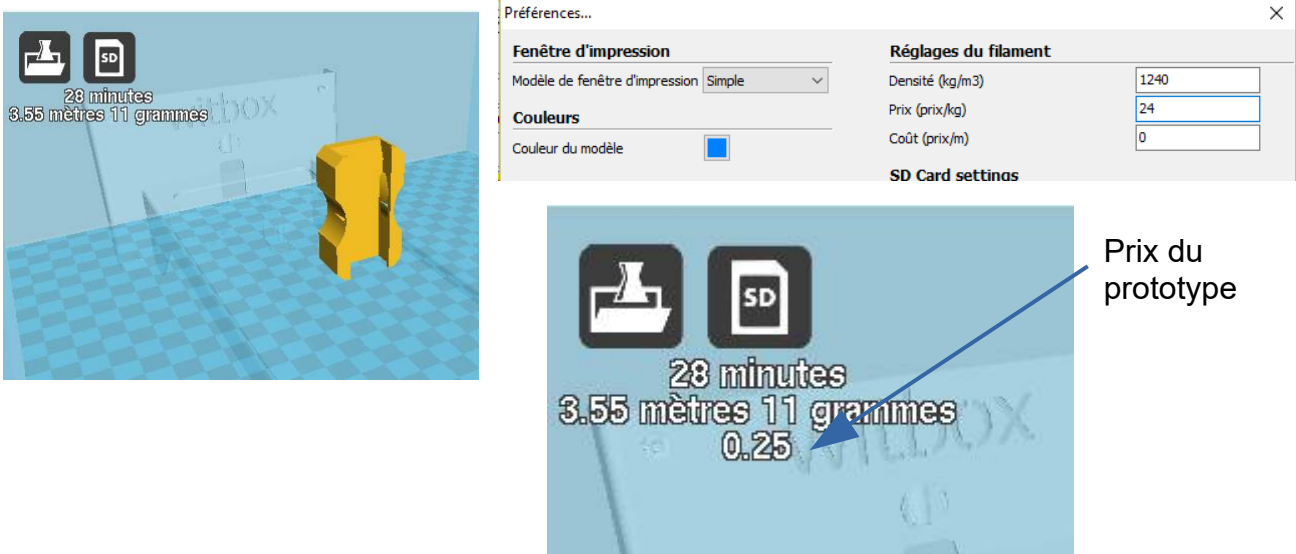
SD
28 minutes
3.55 mètres 11 grammes
witbox

Préférences...
×

Fenêtre d'impression
Modèle de fenêtre d'impression Simple
Couleurs
Couleur du modèle

Réglages du filament
Densité (kg/m3) 1240
Prix (prix/kg) 24
Coût (prix/m) 0
SD Card settings

SD
28 minutes
3.55 mètres 11 grammes
0.25

Prix du prototype